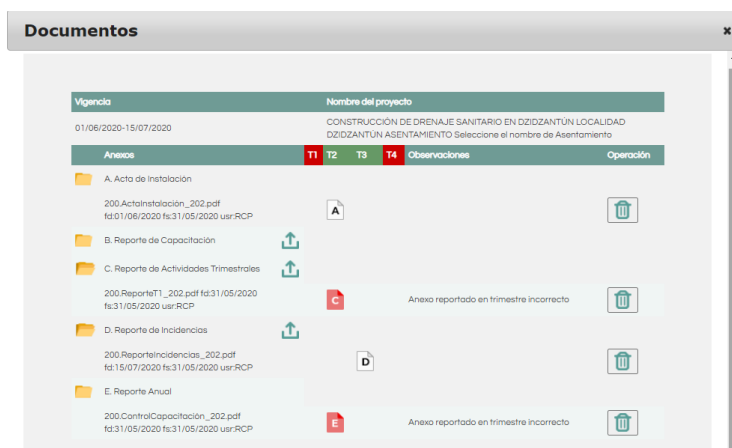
Documentos

×

| Vigencia | Nombre del proyecto |
|---|---|
| 01/06/2020-15/07/2020 | CONSTRUCCIÓN DE DRENAJE SANITARIO EN DZIDZANTÚN LOCALIDAD DZIDZANTÚN ASENTAMIENTO Seleccione el nombre de Asentamiento |

| Anexos | T1 | T2 | T3 | T4 | Observaciones | Operación |
|---|---|---|---|---|---|---|
| A. Acta de Instalación | | | | | | |
| 200.ActaInstalación_202.pdf fd:01/06/2020 fs:31/05/2020 usr:RCP | | A | | | | |
| B. Reporte de Capacitación | | | | | | |
| C. Reporte de Actividades Trimestrales | | | | | | |
| 200.ReporteT1_202.pdf fd:31/05/2020 fs:31/05/2020 usr:RCP | | C | | | Anexo reportado en trimestre incorrecto | |
| D. Reporte de Incidencias | | | | | | |
| 200.ReporteIncidencias_202.pdf fd:15/07/2020 fs:31/05/2020 usr:RCP | | | D | | | |
| E. Reporte Anual | | | | | | |
| 200.ControlCapacitación_202.pdf fd:31/05/2020 fs:31/05/2020 usr:RCP | | E | | | Anexo reportado en trimestre incorrecto | |